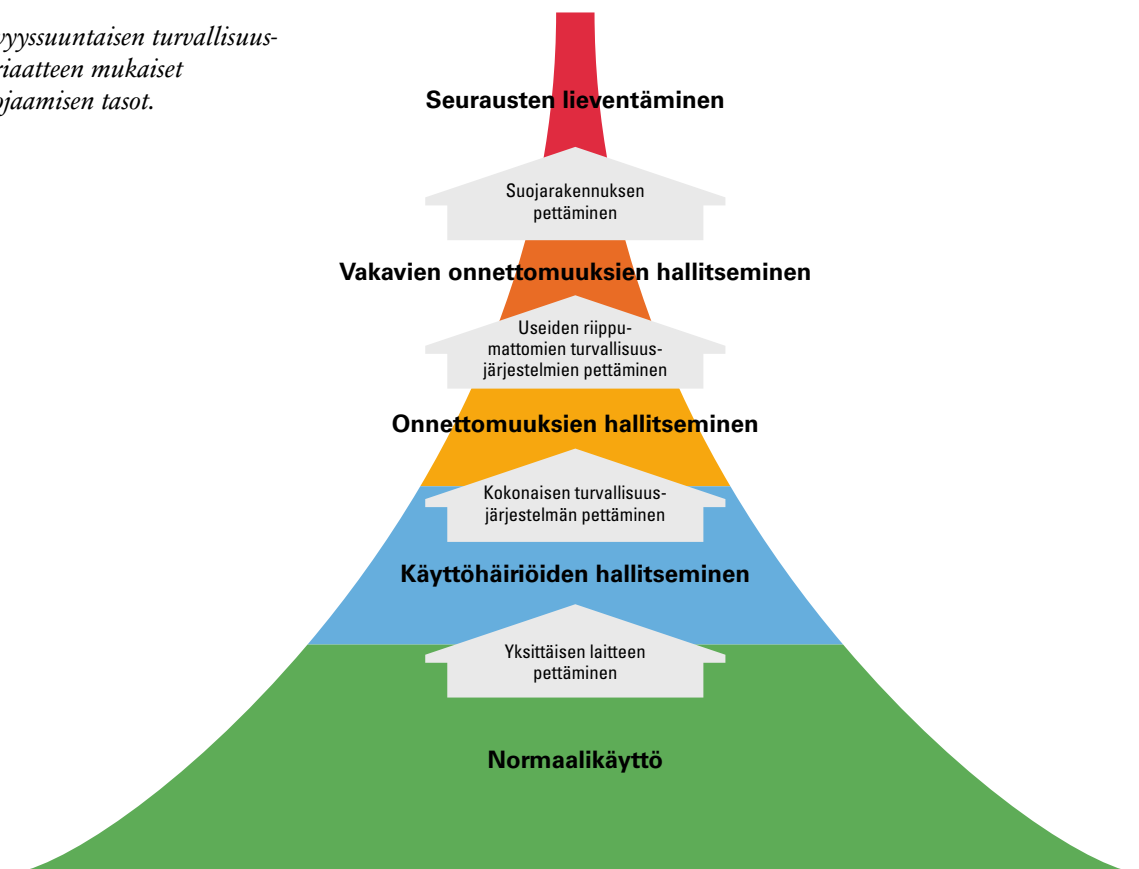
yyssuuntaisen turvallisuusriaatteen mukaiset ojaamisen tasot.

Seurausten lieventäminen

Suojarakennuksen pettäminen

Vakavien onnettomuuksien hallitseminen

Useiden riippumattomien turvallisuusjärjestelmien pettäminen

Onnettomuuksien hallitseminen

Kokonaisen turvallisuusjärjestelmän pettäminen

Käyttöhäiriöiden hallitseminen

Yksittäisen laitteen pettäminen

Normaalikäyttö